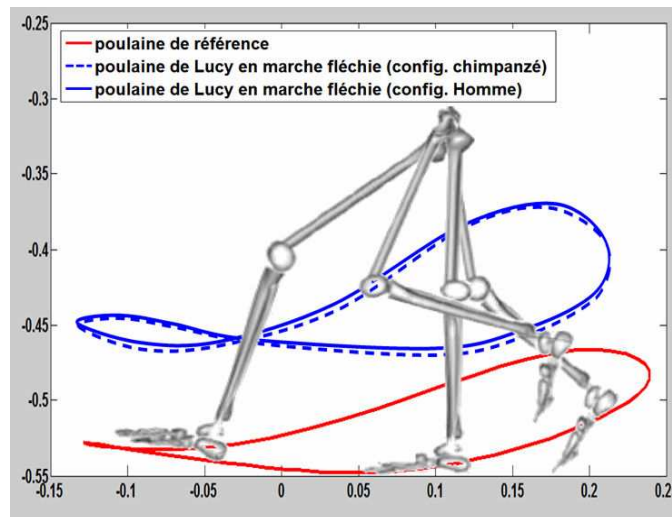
poulaine de référence
poulaine de Lucy en marche fléchie (config. chimpanzé)
poulaine de Lucy en marche fléchie (config. Homme)

-0.25
-0.3
-0.35
-0.4
-0.45
-0.5
-0.55

-0.15
-0.1
-0.05
0
0.05
0.1
0.15
0.2
0.2